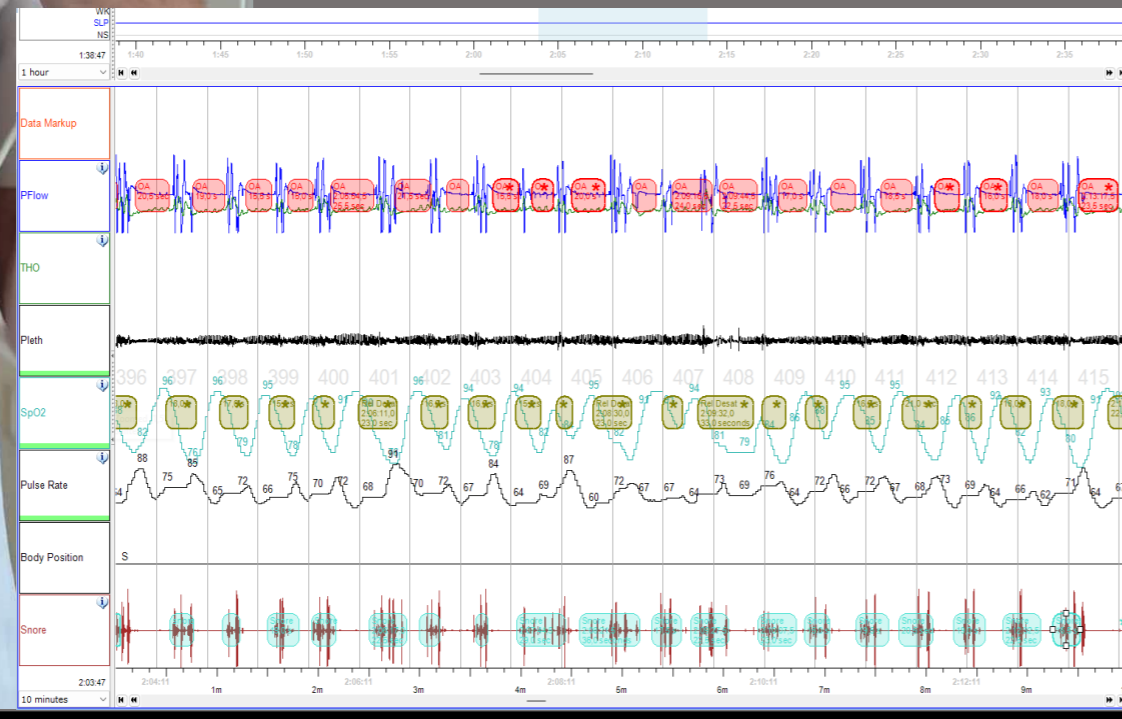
WK
SLP
NS
1:38:47
1:40 1:45 1:50 1:55 2:00 2:05 2:10 2:15 2:20 2:25 2:30 2:35
1 hour

Data Markup

PFlow
OA 20.0 s OA 19.0 s OA 18.0 s OA 26.5 sec OA 24.5 sec OA OA 15.5 s OA OA OA 24.0 sec OA 22.5 sec OA 17.0 s OA OA OA 16.0 s OA 18.0 s OA 23.5 sec

THO

Pleth

SpO2
396 397 398 399 400 401 402 403 404 405 406 407 408 409 410 411 412 413 414 415
96 96 95 96 94 94 95 91 94 95 95 92 93 91
Rel Desat 2:06:11.0 23.0 sec
Rel Desat 2:08:30.0 23.0 sec
Rel Desat 2:09:32.0 33.0 seconds
82 76 79 78 81 78 82 82 81 79 84 86 88 85 84 86 86 82 80 82

Pulse Rate
88 75 85 72 75 70 72 68 91 70 72 67 84 64 69 87 60 72 67 64 73 69 76 64 72 66 67 68 73 69 64 66 62 71 64 65

Body Position
S

Snore

2:03:47
10 minutes
2:04:11 1m 2m 2:06:11 3m 4m 2:08:11 5m 6m 2:10:11 7m 8m 2:12:11 9m